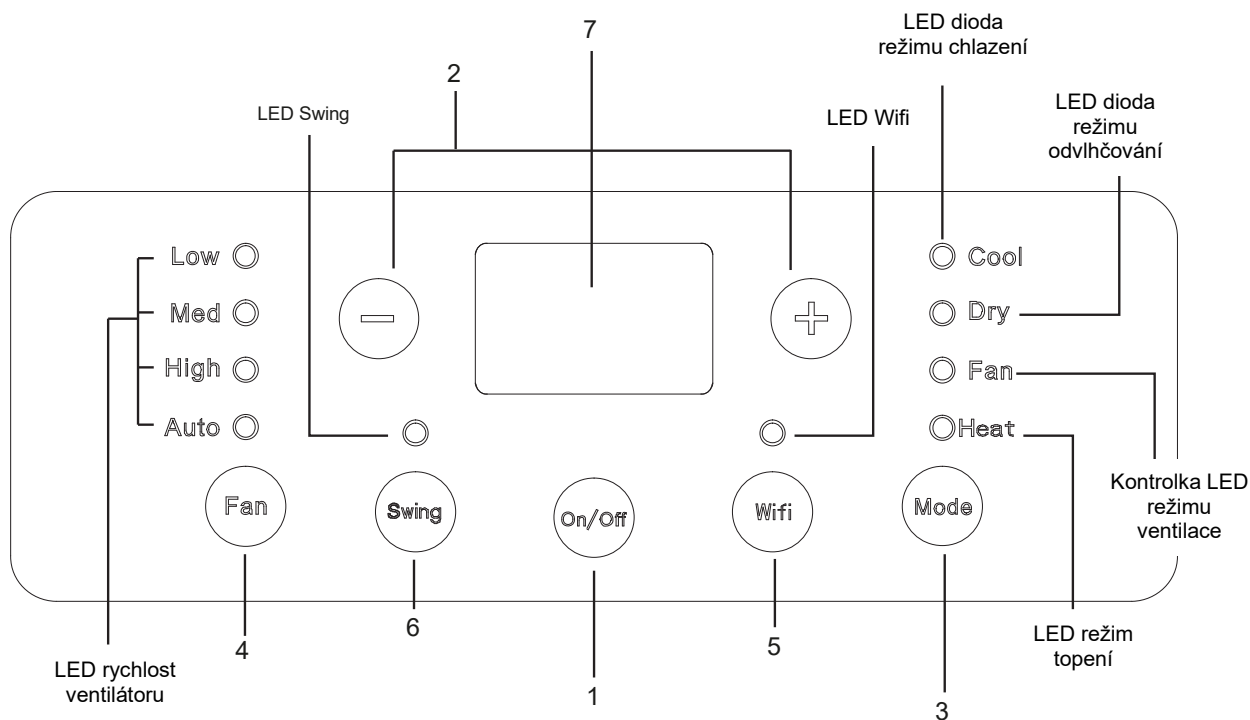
LED dioda režimu chlazení

7

2

LED Swing

LED Wifi

LED dioda režimu odvlhčování

Low

Med

High

Auto

Cool

Dry

Fan

Heat

Fan

Swing

On/Off

Wifi

Mode

Kontrolka LED režimu ventilace

4

6

1

5

3

LED rychlost ventilátoru

LED režim topení